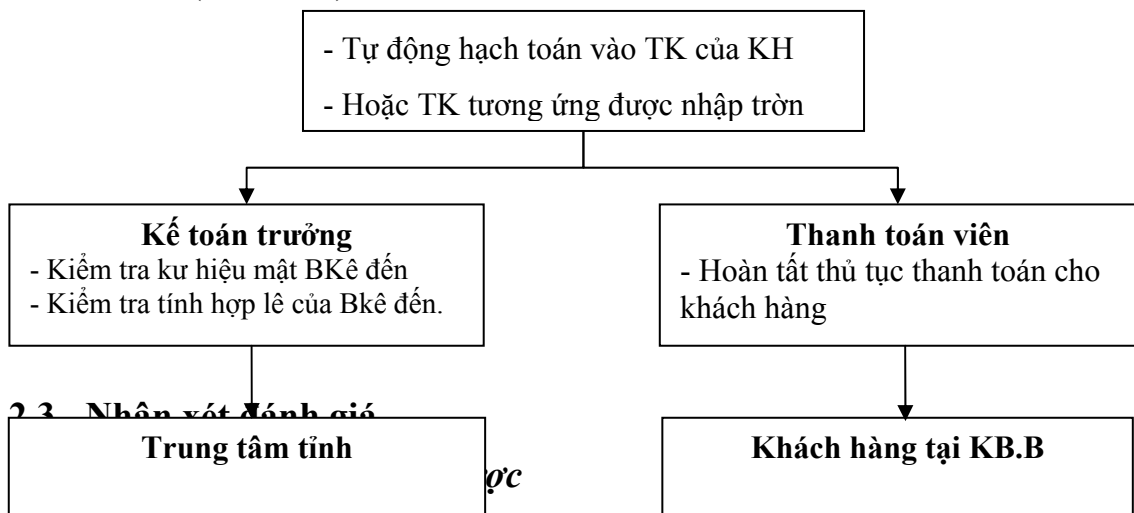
- Tự động hạch toán vào TK của KH

- Hoặc TK tương ứng được nhập tròn

**Kế toán trưởng**
- Kiểm tra kư hiệu mật BKê đến
- Kiểm tra tính hợp lê của Bkê đến.

**Thanh toán viên**
- Hoàn tất thủ tục thanh toán cho khách hàng

**2.3. Nhận xét đánh giá**

**Trung tâm tỉnh**

*ợc*

**Khách hàng tại KB.B**